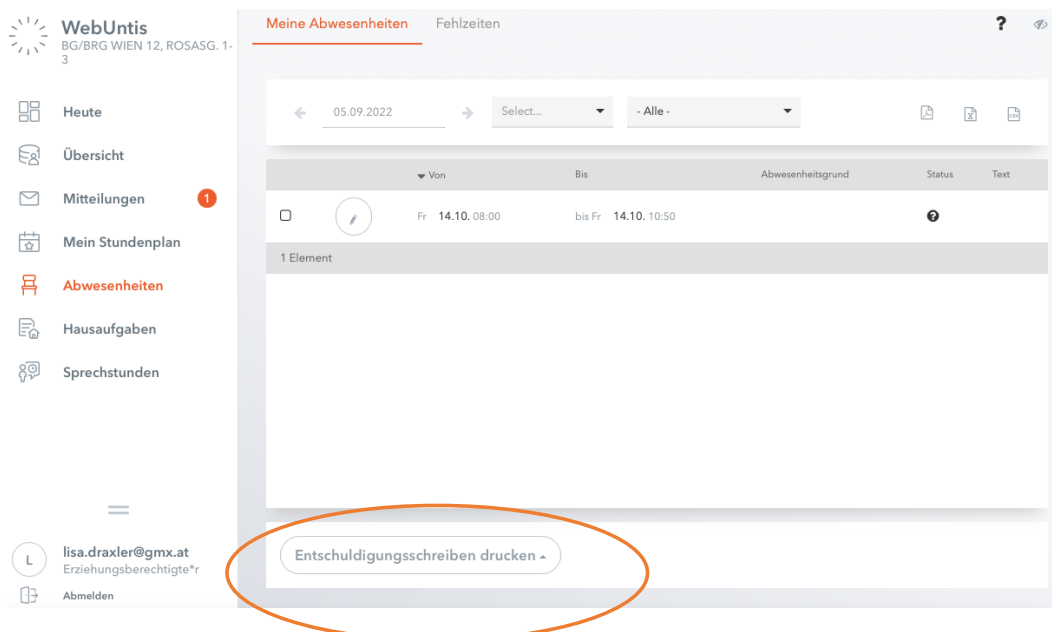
WebUntis
BG/BRG WIEN 12, ROSASG. 1-3

Heute
Übersicht
Mitteilungen 1
Mein Stundenplan
Abwesenheiten
Hausaufgaben
Sprechstunden

L lisa.draxler@gmx.at
Erziehungsberechtigte*r
Abmelden

Meine Abwesenheiten Fehlzeiten

?

05.09.2022 Select... - Alle -

| | | Von | Bis | Abwesenheitsgrund | Status | Text |
|---|---|---|---|---|---|---|
| | | Fr 14.10. 08:00 | bis Fr 14.10. 10:50 | | | |

1 Element

Entschuldigungsschreiben drucken